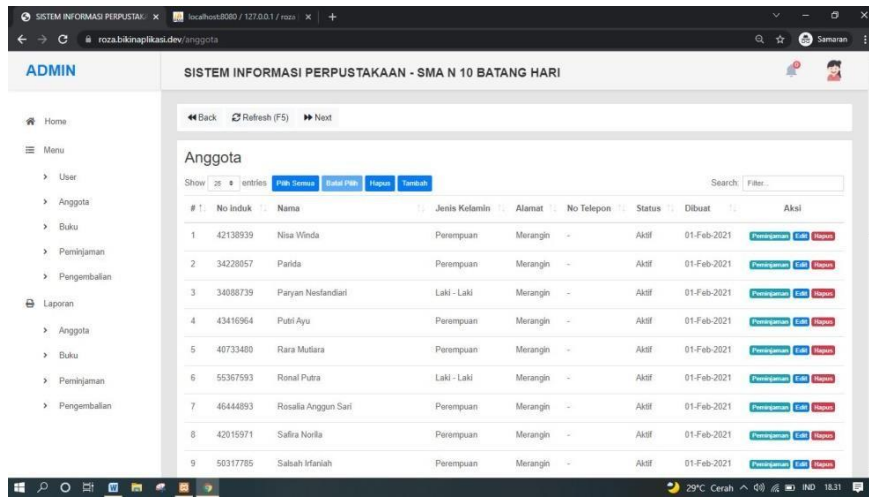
SISTEM INFORMASI PERPUSTAK ×
localhost:8080 / 127.0.0.1 / roza ×
+
roza.bikinaplikasi.dev/anggota
Samaran

ADMIN

SISTEM INFORMASI PERPUSTAKAAN - SMA N 10 BATANG HARI

Home
Menu
User
Anggota
Buku
Peminjaman
Pengembalian
Laporan
Anggota
Buku
Peminjaman
Pengembalian

Back
Refresh (F5)
Next

Anggota

Show 25 entries
Pilih Semua
Batal Pilih
Hapus
Tambah

Search: Filter

| # | No induk | Nama | Jenis Kelamin | Alamat | No Telepon | Status | Dibuat | Aksi |
|---|---|---|---|---|---|---|---|---|
| 1 | 42138939 | Nisa Winda | Perempuan | Merangin | - | Aktif | 01-Feb-2021 | Peminjaman Edit Hapus |
| 2 | 34228857 | Parida | Perempuan | Merangin | - | Aktif | 01-Feb-2021 | Peminjaman Edit Hapus |
| 3 | 34088739 | Paryan Nesfandiari | Laki - Laki | Merangin | - | Aktif | 01-Feb-2021 | Peminjaman Edit Hapus |
| 4 | 43416964 | Putri Ayu | Perempuan | Merangin | - | Aktif | 01-Feb-2021 | Peminjaman Edit Hapus |
| 5 | 40733480 | Rara Mutiara | Perempuan | Merangin | - | Aktif | 01-Feb-2021 | Peminjaman Edit Hapus |
| 6 | 55367593 | Ronal Putra | Laki - Laki | Merangin | - | Aktif | 01-Feb-2021 | Peminjaman Edit Hapus |
| 7 | 46444893 | Rosalia Anggun Sari | Perempuan | Merangin | - | Aktif | 01-Feb-2021 | Peminjaman Edit Hapus |
| 8 | 42015971 | Safira Norila | Perempuan | Merangin | - | Aktif | 01-Feb-2021 | Peminjaman Edit Hapus |
| 9 | 50317785 | Salsah Irfaniah | Perempuan | Merangin | - | Aktif | 01-Feb-2021 | Peminjaman Edit Hapus |

29°C Cerah IND 18.31